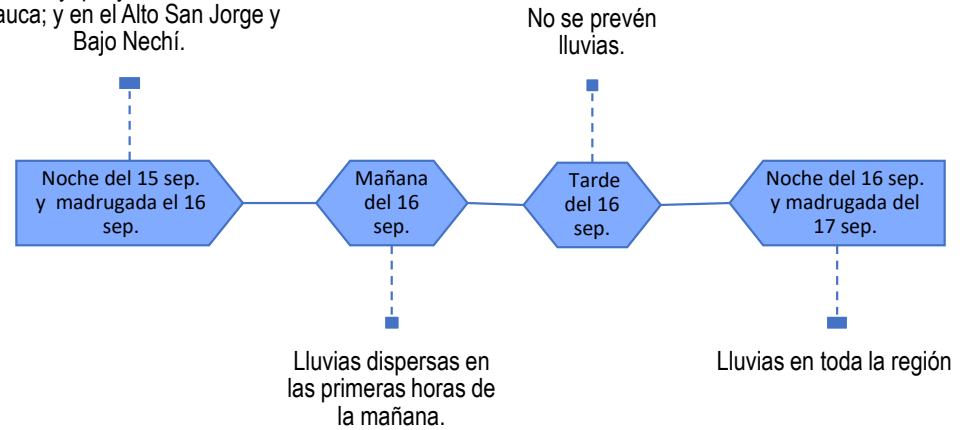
auca; y en el Alto San Jorge y Bajo Nechí.

No se prevén lluvias.

Noche del 15 sep. y madrugada el 16 sep.

Mañana del 16 sep.

Tarde del 16 sep.

Noche del 16 sep. y madrugada del 17 sep.

Lluvias dispersas en las primeras horas de la mañana.

Lluvias en toda la región